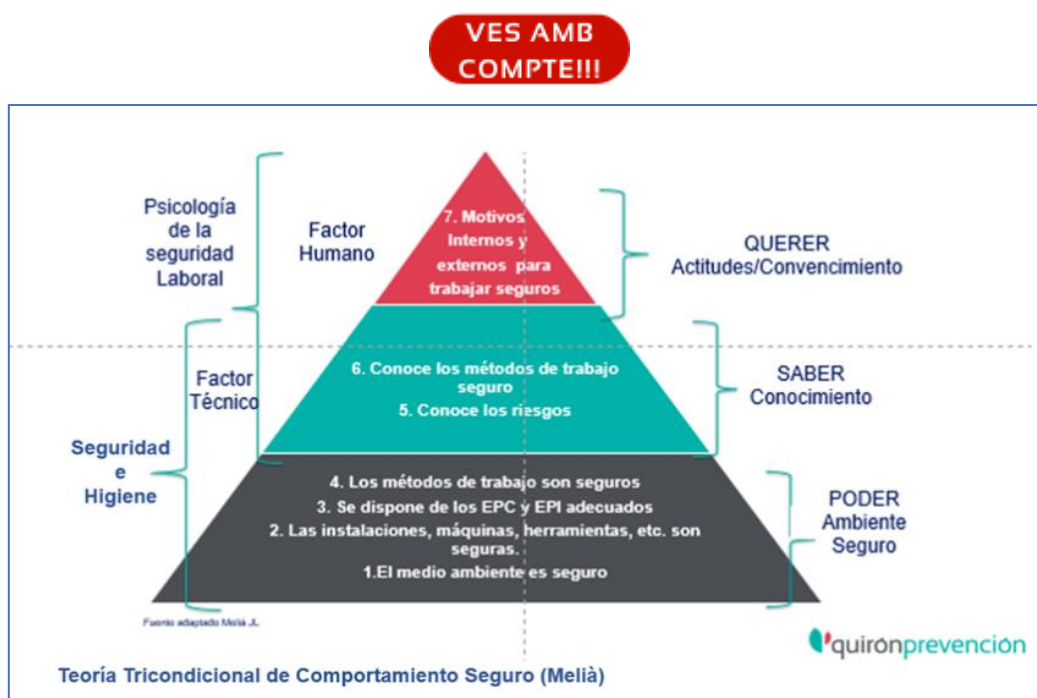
VES AMB COMPTE!!!

Psicología de la seguridad Laboral

Factor Humano

7. Motivos Internos y externos para trabajar seguros

QUERER Actitudes/Convencimiento

Factor Técnico

6. Conoce los métodos de trabajo seguro

5. Conoce los riesgos

SABER Conocimiento

Seguridad e Higiene

4. Los métodos de trabajo son seguros

3. Se dispone de los EPC y EPI adecuados

2. Las instalaciones, máquinas, herramientas, etc. son seguras.

1.El medio ambiente es seguro

PODER Ambiente Seguro

Fuente adaptado Melià JL.

quirónprevención

Teoría Tricondicional de Comportamiento Seguro (Melià)